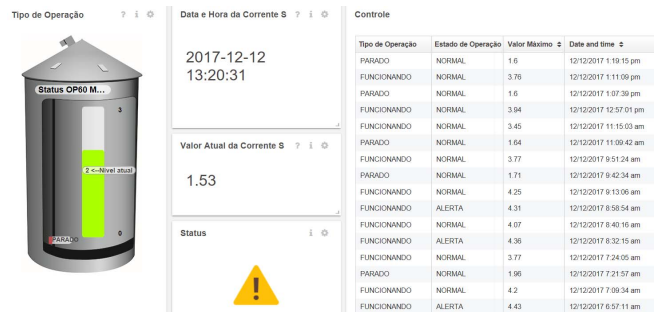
Tipo de Operação ? i ⚙

Status OP60 M...

3

2 <-Nível atual

0

PARADO

Data e Hora da Corrente S ? i ⚙

2017-12-12 13:20:31

Valor Atual da Corrente S ? i ⚙

1.53

Status i ⚙

!

Controle

| Tipo de Operação | Estado de Operação | Valor Máximo ⇕ | Date and time ⇕ |
|---|---|---|---|
| PARADO | NORMAL | 1.6 | 12/12/2017 1:19:15 pm |
| FUNCIONANDO | NORMAL | 3.76 | 12/12/2017 1:11:09 pm |
| PARADO | NORMAL | 1.6 | 12/12/2017 1:07:39 pm |
| FUNCIONANDO | NORMAL | 3.94 | 12/12/2017 12:57:01 pm |
| FUNCIONANDO | NORMAL | 3.45 | 12/12/2017 11:15:03 am |
| PARADO | NORMAL | 1.64 | 12/12/2017 11:09:42 am |
| FUNCIONANDO | NORMAL | 3.77 | 12/12/2017 9:51:24 am |
| PARADO | NORMAL | 1.71 | 12/12/2017 9:42:34 am |
| FUNCIONANDO | NORMAL | 4.25 | 12/12/2017 9:13:06 am |
| FUNCIONANDO | ALERTA | 4.31 | 12/12/2017 8:58:54 am |
| FUNCIONANDO | NORMAL | 4.07 | 12/12/2017 8:40:16 am |
| FUNCIONANDO | ALERTA | 4.36 | 12/12/2017 8:32:15 am |
| FUNCIONANDO | NORMAL | 3.77 | 12/12/2017 7:24:05 am |
| PARADO | NORMAL | 1.96 | 12/12/2017 7:21:57 am |
| FUNCIONANDO | NORMAL | 4.2 | 12/12/2017 7:09:34 am |
| FUNCIONANDO | ALERTA | 4.43 | 12/12/2017 6:57:11 am |